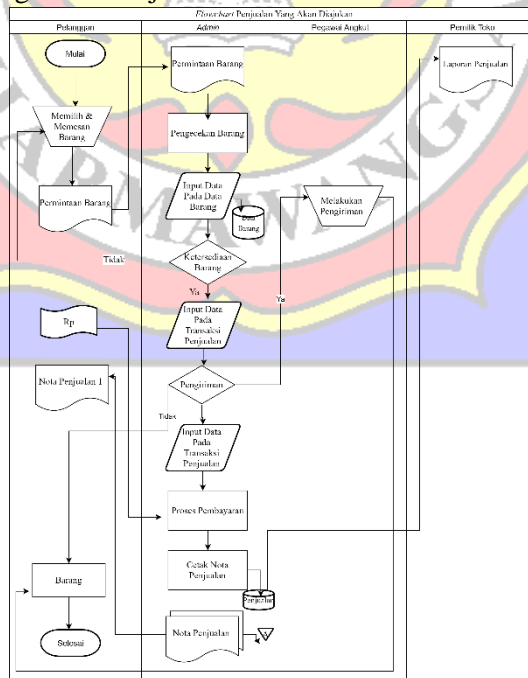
Flowchart Penjualan Yang Akan Diajukan

| Pelanggan | Admin | Pegawai Angkut | Pemilik Toko |
|---|---|---|---|

Mulai

Memilih & Memesan Barang

Permintaan Barang

Permintaan Barang

Pengecekan Barang

Input Data Pada Data Barang

Data Barang

Ketersediaan Barang

Tidak

Ya

Input Data Pada Transaksi Penjualan

Rp

Nota Penjualan 1

Pengiriman

Ya

Tidak

Melakukan Pengiriman

Input Data Pada Transaksi Penjualan

Proses Pembayaran

Cetak Nota Penjualan

Penjualan

Barang

Selesai

Nota Penjualan

N

Laporan Penjualan